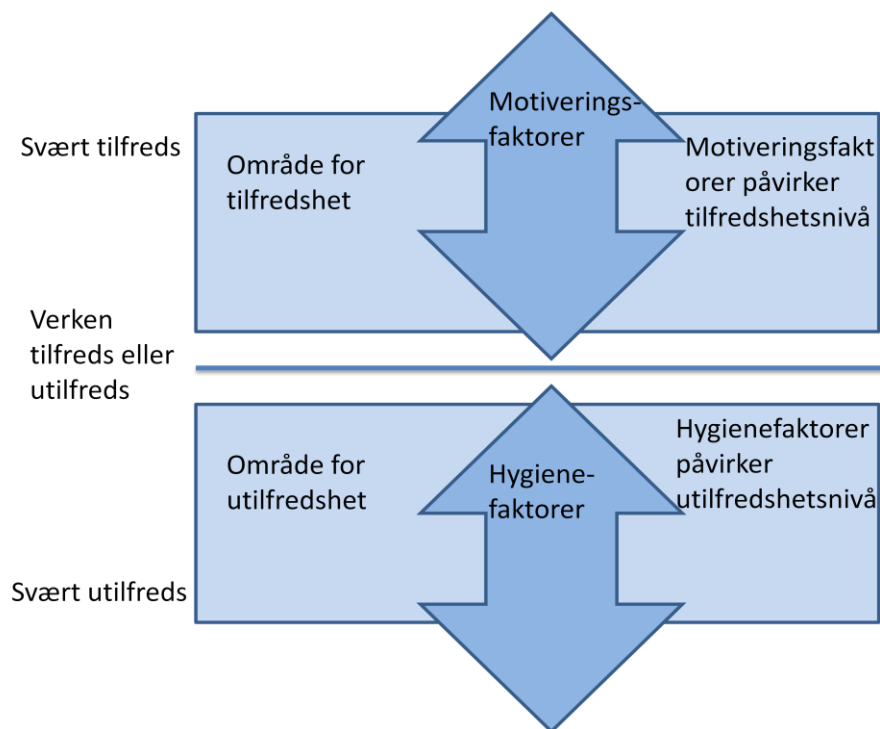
Svært tilfreds

Område for tilfredshet

Motiveringsfaktorer

Motiveringsfaktorer påvirker tilfredshetsnivå

Verken tilfreds eller utilfreds

Område for utilfredshet

Hygienefaktorer

Hygienefaktorer påvirker utilfredshetsnivå

Svært utilfreds